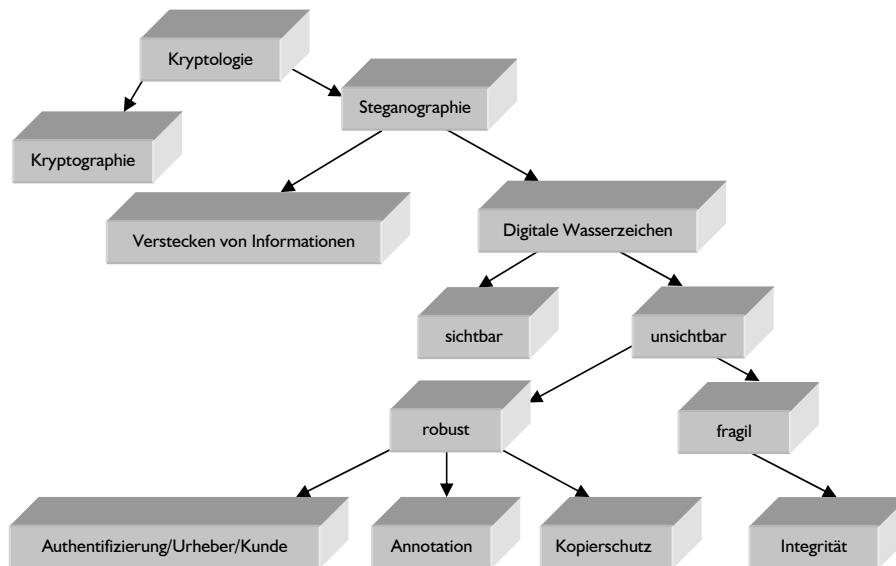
Kryptologie

Kryptographie

Steganographie

Verstecken von Informationen

Digitale Wasserzeichen

sichtbar

unsichtbar

robust

fragil

Authentifizierung/Urheber/Kunde

Annotation

Kopierschutz

Integrität